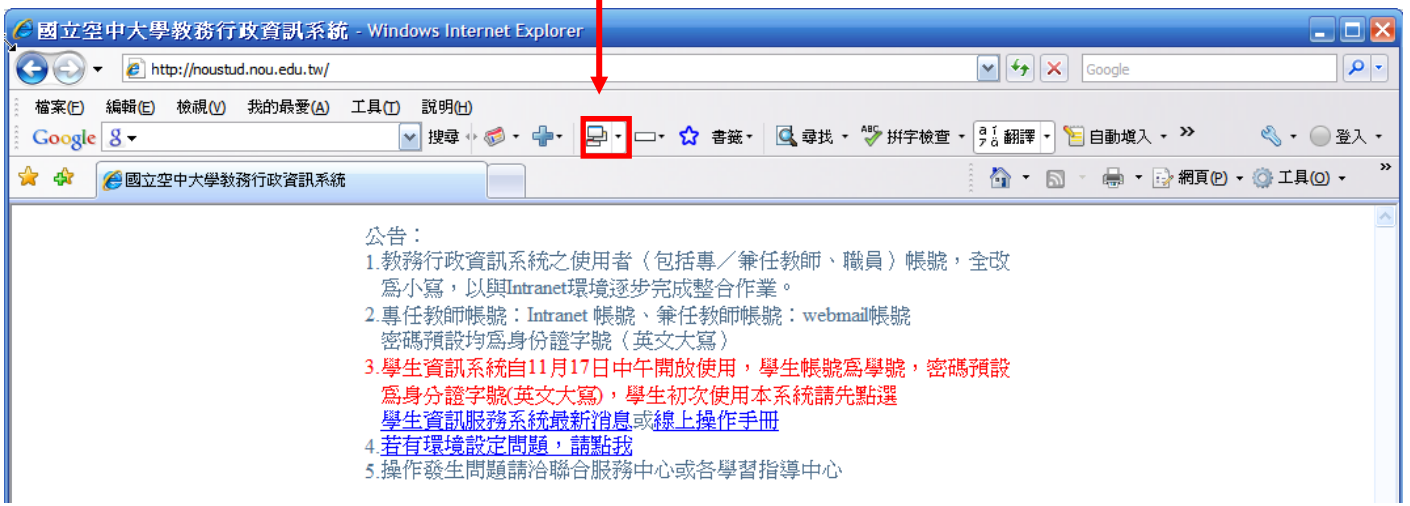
國立空中大學教務行政資訊系統 - Windows Internet Explorer

http://noustud.nou.edu.tw/

Google

檔案(F) 編輯(E) 檢視(V) 我的最愛(A) 工具(T) 說明(H)

Google 8 搜尋 書籤 尋找 拼字檢查 翻譯 自動填入 » 登入

國立空中大學教務行政資訊系統

網頁(P) 工具(O)

公告：
1.教務行政資訊系統之使用者（包括專／兼任教師、職員）帳號，全改為小寫，以與Intranet環境逐步完成整合作業。
2.專任教師帳號：Intranet 帳號、兼任教師帳號：webmail帳號
密碼預設均為身份證字號（英文大寫）
3.學生資訊系統自11月17日中午開放使用，學生帳號爲學號，密碼預設爲身分證字號(英文大寫)，學生初次使用本系統請先點選
學生資訊服務系統最新消息或線上操作手冊
4.若有環境設定問題，請點我
5.操作發生問題請洽聯合服務中心或各學習指導中心